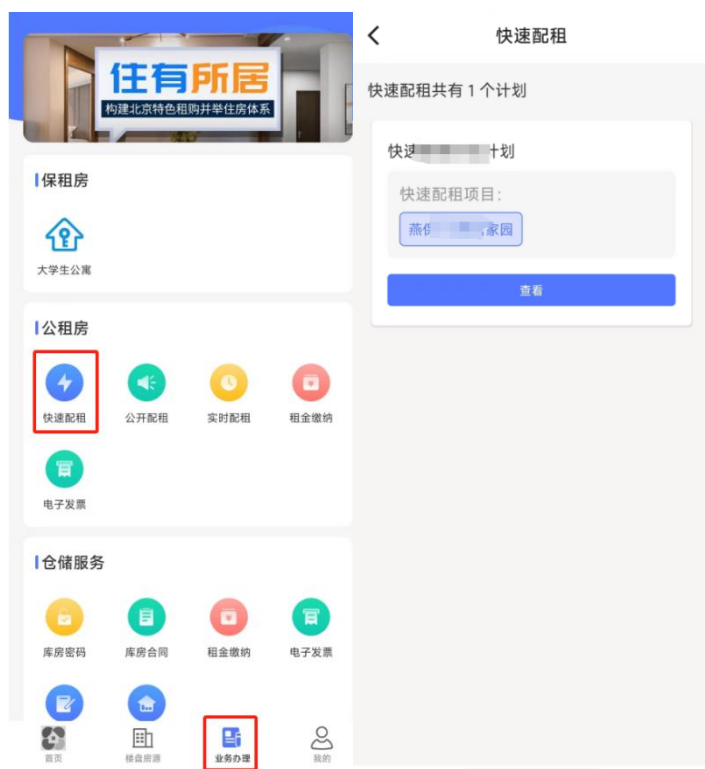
住有所居
构建北京特色租购并举住房体系

保租房

大学生公寓

公租房

快速配租
公开配租
实时配租
租金缴纳
电子发票

仓储服务

库房密码
库房合同
租金缴纳
电子发票

首页
楼盘房源
业务办理
我的

快速配租

快速配租共有 1 个计划

快速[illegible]计划

快速配租项目:

燕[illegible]家园

查看